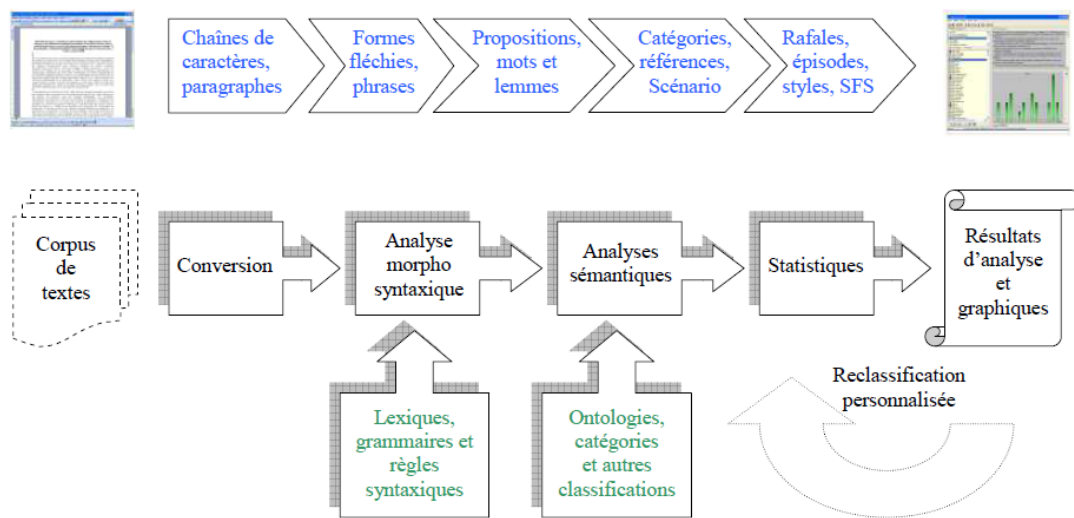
Chaînes de caractères, paragraphes

Formes fléchies, phrases

Propositions, mots et lemmes

Catégories, références, Scénario

Rafales, épisodes, styles, SFS

Corpus de textes

Conversion

Analyse morpho syntaxique

Analyses sémantiques

Statistiques

Résultats d'analyse et graphiques

Lexiques, grammaires et règles syntaxiques

Ontologies, catégories et autres classifications

Reclassification personnalisée